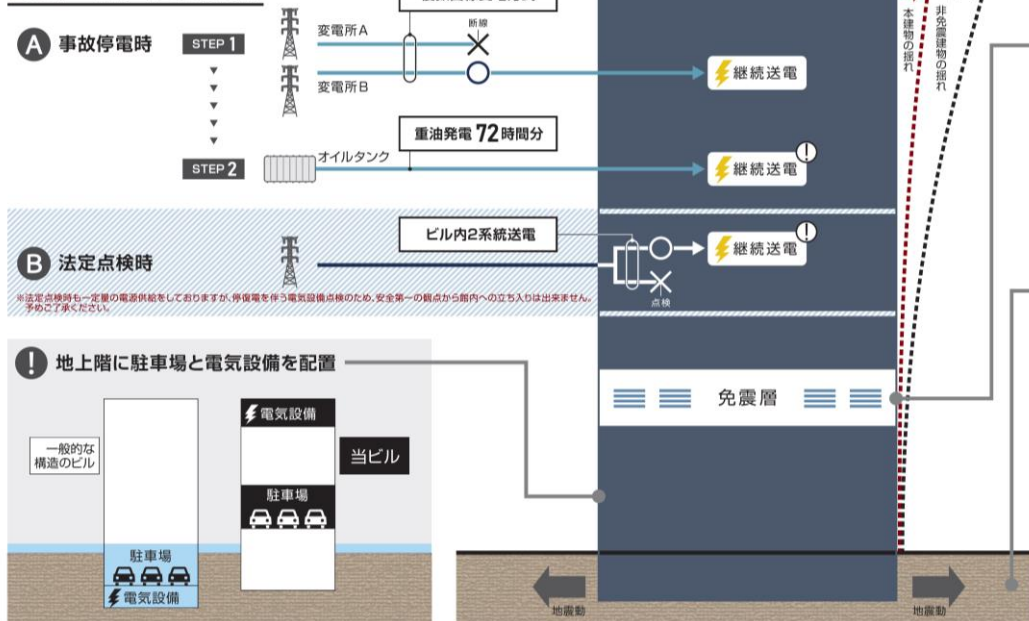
A 事故停電時

STEP 1

変電所A

断線

変電所B

継続送電

重油発電 72時間分

STEP 2

オイルタンク

継続送電

B 法定点検時

ビル内2系統送電

継続送電

点検

※法定点検時も一定量の電源供給をしておりますが、停電を伴う電気設備点検のため、安全第一の観点から館内への立ち入りは出来ません。予めご了承ください。

本建物の揺れ

非免震建物の揺れ

! 地上階に駐車場と電気設備を配置

一般的な構造のビル

駐車場

電気設備

電気設備

駐車場

当ビル

免震層

地震動

地震動